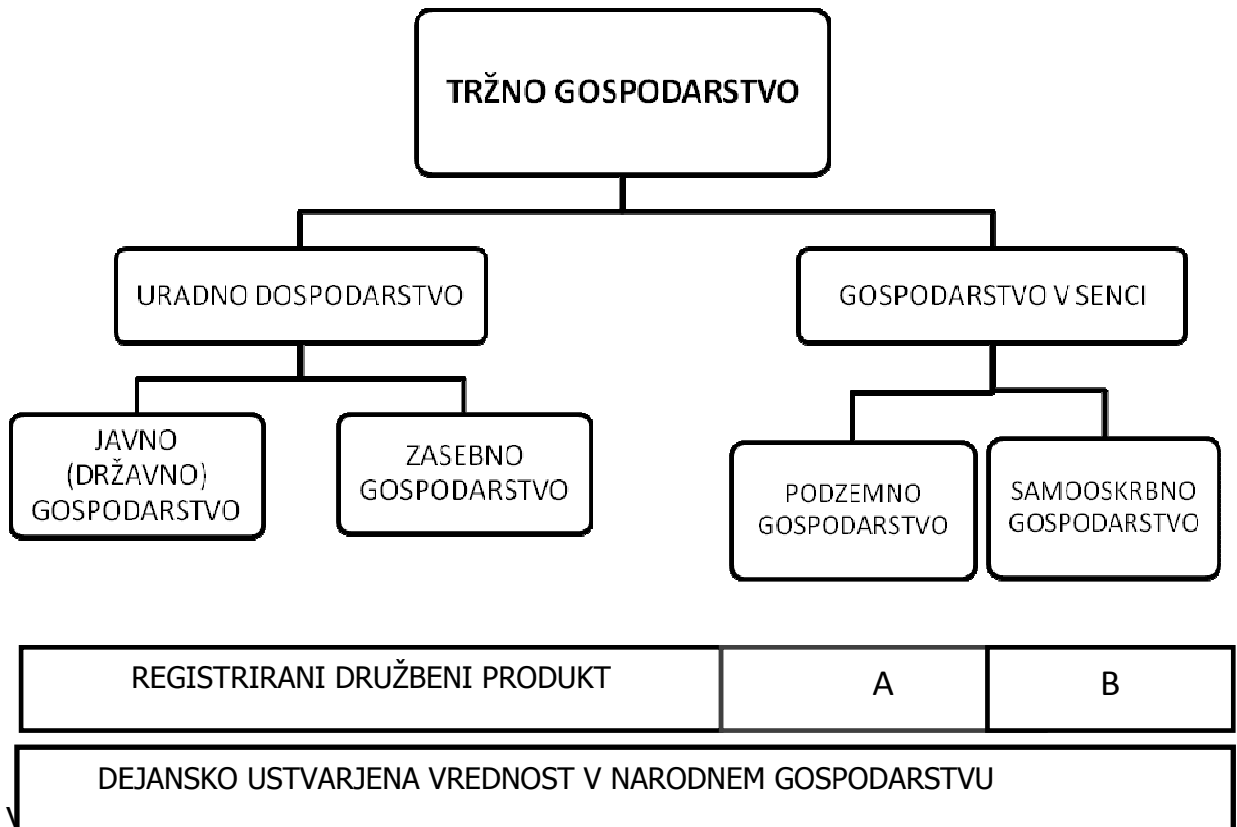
TRŽNO GOSPODARSTVO

URADNO DOSPODARSTVO

GOSPODARSTVO V SENCI

JAVNO (DRŽAVNO) GOSPODARSTVO

ZASEBNO GOSPODARSTVO

PODZEMNO GOSPODARSTVO

SAMOOSKRBNO GOSPODARSTVO

| REGISTRIRANI DRUŽBENI PRODUKT | A | B |
|---|---|---|

DEJANSKO USTVARJENA VREDNOST V NARODNEM GOSPODARSTVU

V